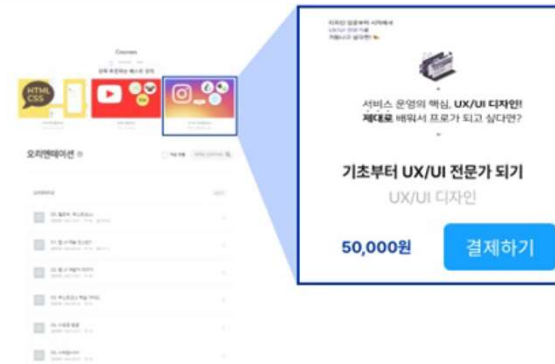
Courses

HTML
CSS

오리엔테이션

디자인 입문부터 시작해서
UX/UI 디자인
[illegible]

서비스 운영의 핵심, UX/UI 디자인!
제대로 배워서 프로가 되고 싶다면?

기초부터 UX/UI 전문가 되기

UX/UI 디자인

50,000원

결제하기